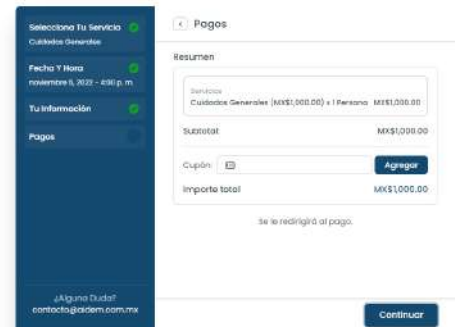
Selecciona Tu Servicio
Cuidados Generales

Fecha Y Hora
noviembre 6, 2023 - 4:00 p. m.

Tu Información

Pagos

¿Alguna Duda?
contacto@aidem.com.mx

< Pagos

Resumen

Servicios
Cuidados Generales (MX$1,000.00) x 1 Persona MX$1,000.00

Subtotal MX$1,000.00

Cupón: Agregar

Importe total MX$1,000.00

Se le redirigirá al pago.

Continuar